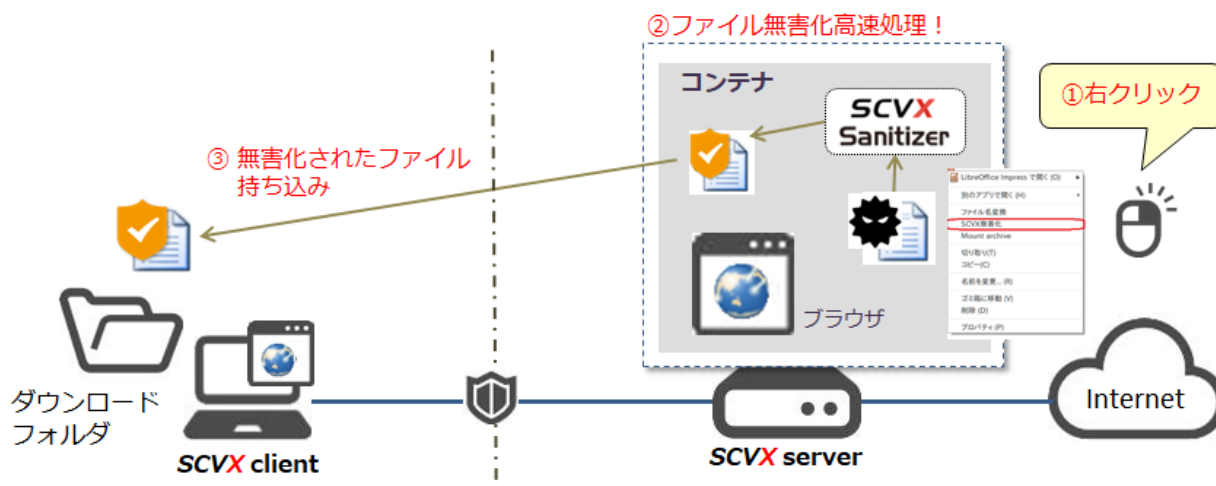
②ファイル無害化高速処理！

コンテナ

SCVX Sanitizer

①右クリック

③ 無害化されたファイル持ち込み

LibreOffice Impress で開く (O)
別のアプリで開く (H)
ファイル名変換
SCVX無害化
Mount archive
切り取り(T)
コピー(C)
名前を変更... (R)
ゴミ箱に移動 (V)
削除 (D)
プロパティ (P)

ブラウザ

ダウンロードフォルダ

SCVX client

SCVX server

Internet